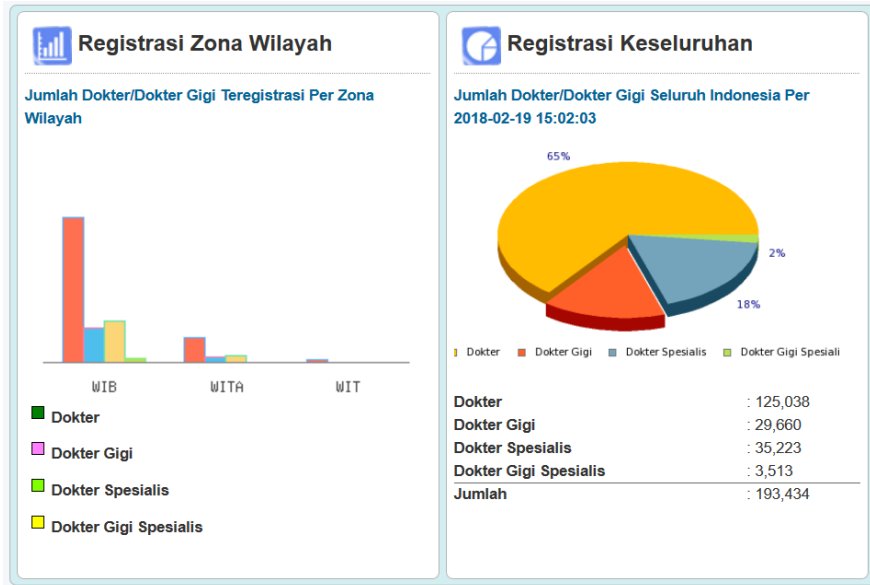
Registrasi Zona Wilayah

Jumlah Dokter/Dokter Gigi Teregistrasi Per Zona Wilayah

WIB
WITA
WIT

Dokter
Dokter Gigi
Dokter Spesialis
Dokter Gigi Spesialis

Registrasi Keseluruhan

Jumlah Dokter/Dokter Gigi Seluruh Indonesia Per 2018-02-19 15:02:03

65%
2%
18%

Dokter
Dokter Gigi
Dokter Spesialis
Dokter Gigi Spesialis

| | |
|---|---|
| Dokter | : 125,038 |
| Dokter Gigi | : 29,660 |
| Dokter Spesialis | : 35,223 |
| Dokter Gigi Spesialis | : 3,513 |
| Jumlah | : 193,434 |